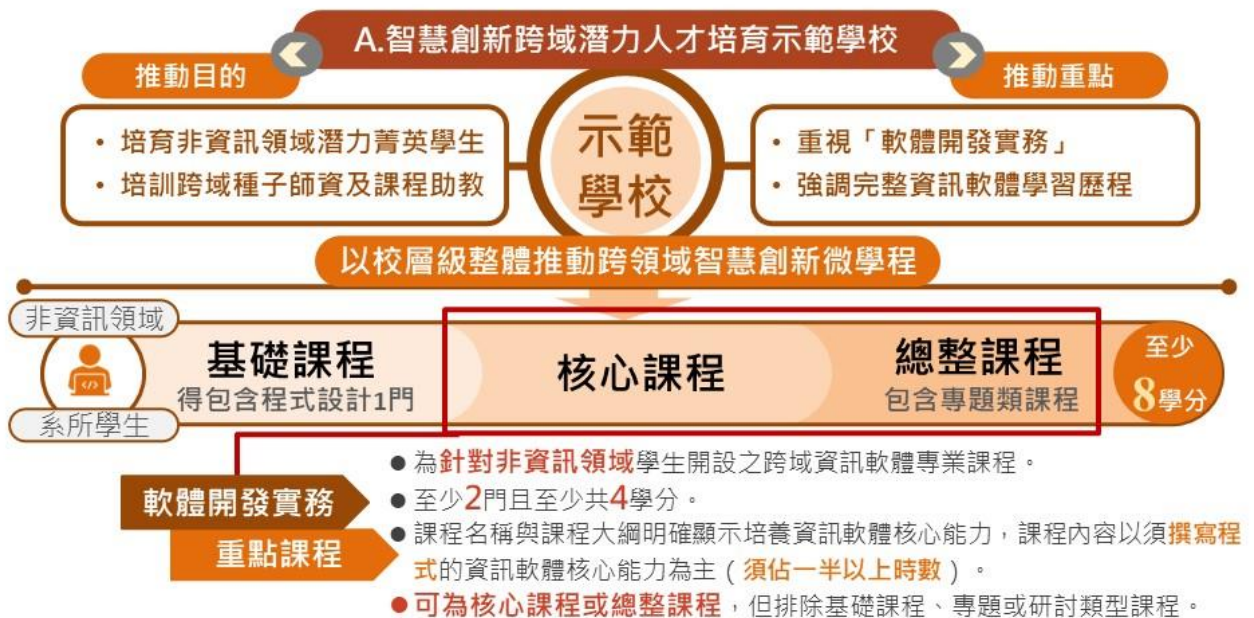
A.智慧創新跨域潛力人才培育示範學校

推動目的

推動重點

• 培育非資訊領域潛力菁英學生
• 培訓跨域種子師資及課程助教

示範學校

• 重視「軟體開發實務」
• 強調完整資訊軟體學習歷程

以校層級整體推動跨領域智慧創新微學程

非資訊領域

系所學生

基礎課程
得包含程式設計1門

核心課程

總整課程
包含專題類課程

至少 8學分

軟體開發實務

重點課程

● 為針對非資訊領域學生開設之跨域資訊軟體專業課程。
● 至少2門且至少共4學分。
● 課程名稱與課程大綱明確顯示培養資訊軟體核心能力，課程內容以須撰寫程式的資訊軟體核心能力為主（須佔一半以上時數）。
● 可為核心課程或總整課程，但排除基礎課程、專題或研討類型課程。